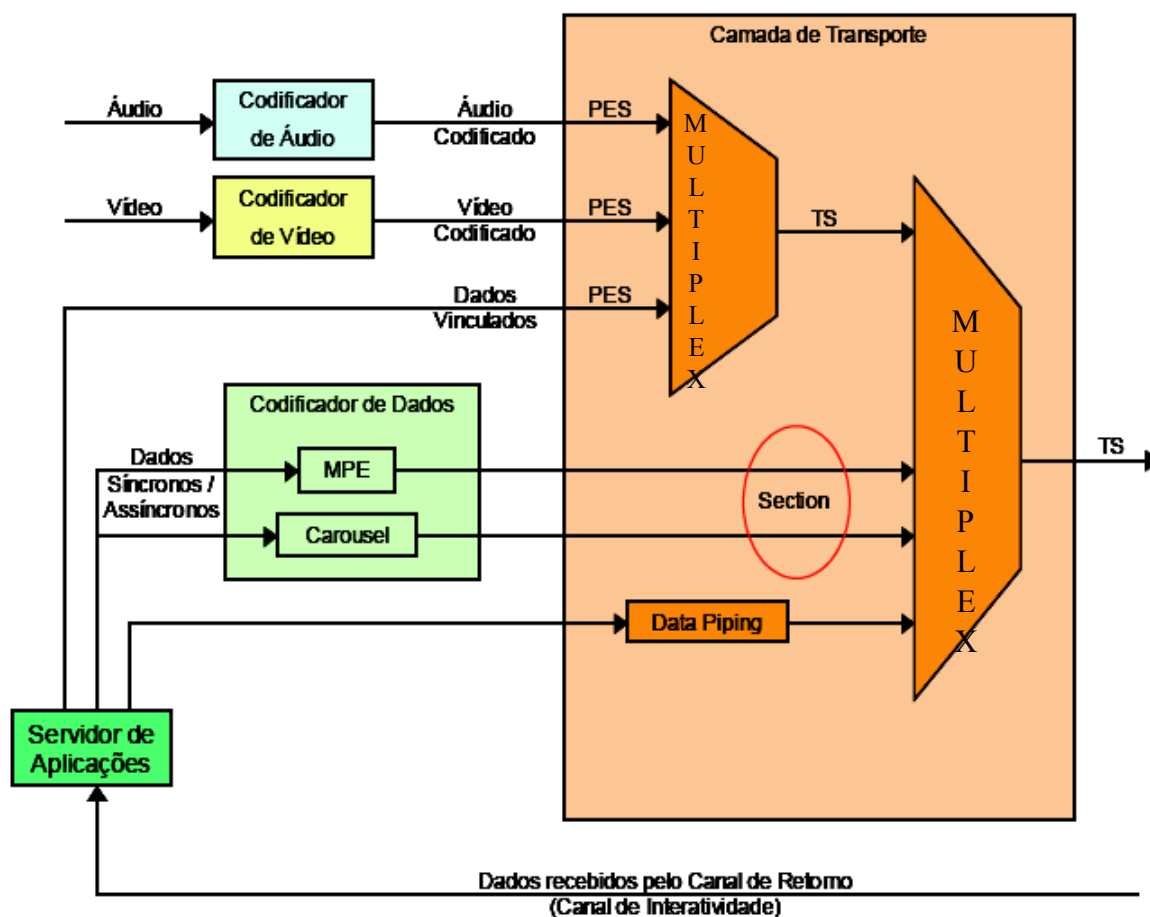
Camada de Transporte

Áudio

Codificador de Áudio

Áudio Codificado

PES

Vídeo

Codificador de Vídeo

Vídeo Codificado

PES

M U L T I P L E X

TS

Dados Vinculados

PES

M U L T I P L E X

Codificador de Dados

Dados Síncronos / Assíncronos

MPE

Carousel

Section

TS

Data Piping

Servidor de Aplicações

Dados recebidos pelo Canal de Retorno (Canal de Interatividade)